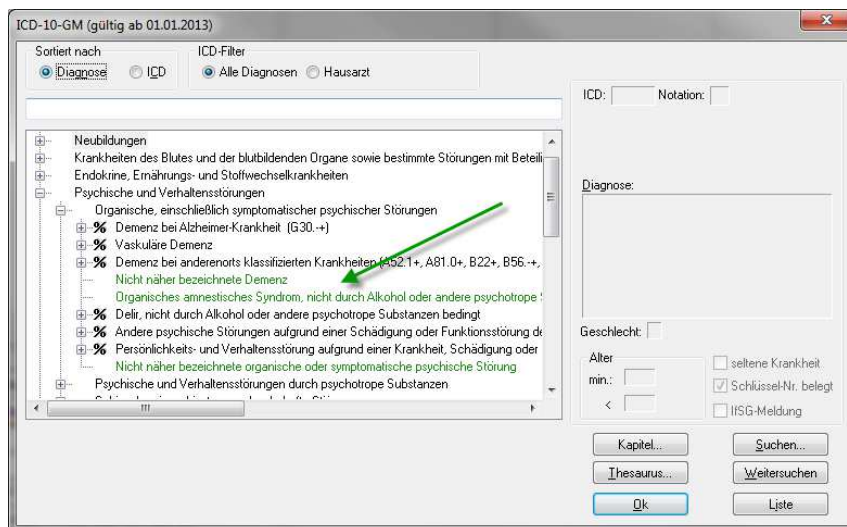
ICD-10-GM (gültig ab 01.01.2013)

Sortiert nach
Diagnose ICD

ICD-Filter
Alle Diagnosen Hausarzt

Neubildungen
Krankheiten des Blutes und der blutbildenden Organe sowie bestimmte Störungen mit Beteili
Endokrine, Ernährungs- und Stoffwechselkrankheiten
Psychische und Verhaltensstörungen
Organische, einschließlich symptomatischer psychischer Störungen
% Demenz bei Alzheimer-Krankheit (G30.-+)
% Vaskuläre Demenz
% Demenz bei anderenorts klassifizierten Krankheiten (A52.1+, A81.0+, B22+, B56.-+,
Nicht näher bezeichnete Demenz
Organisches amnestisches Syndrom, nicht durch Alkohol oder andere psychotrope S
% Delir, nicht durch Alkohol oder andere psychotrope Substanzen bedingt
% Andere psychische Störungen aufgrund einer Schädigung oder Funktionsstörung de
% Persönlichkeits- und Verhaltensstörung aufgrund einer Krankheit, Schädigung oder
Nicht näher bezeichnete organische oder symptomatische psychische Störung
Psychische und Verhaltensstörungen durch psychotrope Substanzen

ICD: Notation:

Diagnose:

Geschlecht:

Alter
min.:
<

seltene Krankheit
Schlüssel-Nr. belegt
IfSG-Meldung

Kapitel...
Suchen...
Thesaurus...
Weitersuchen
Ok
Liste